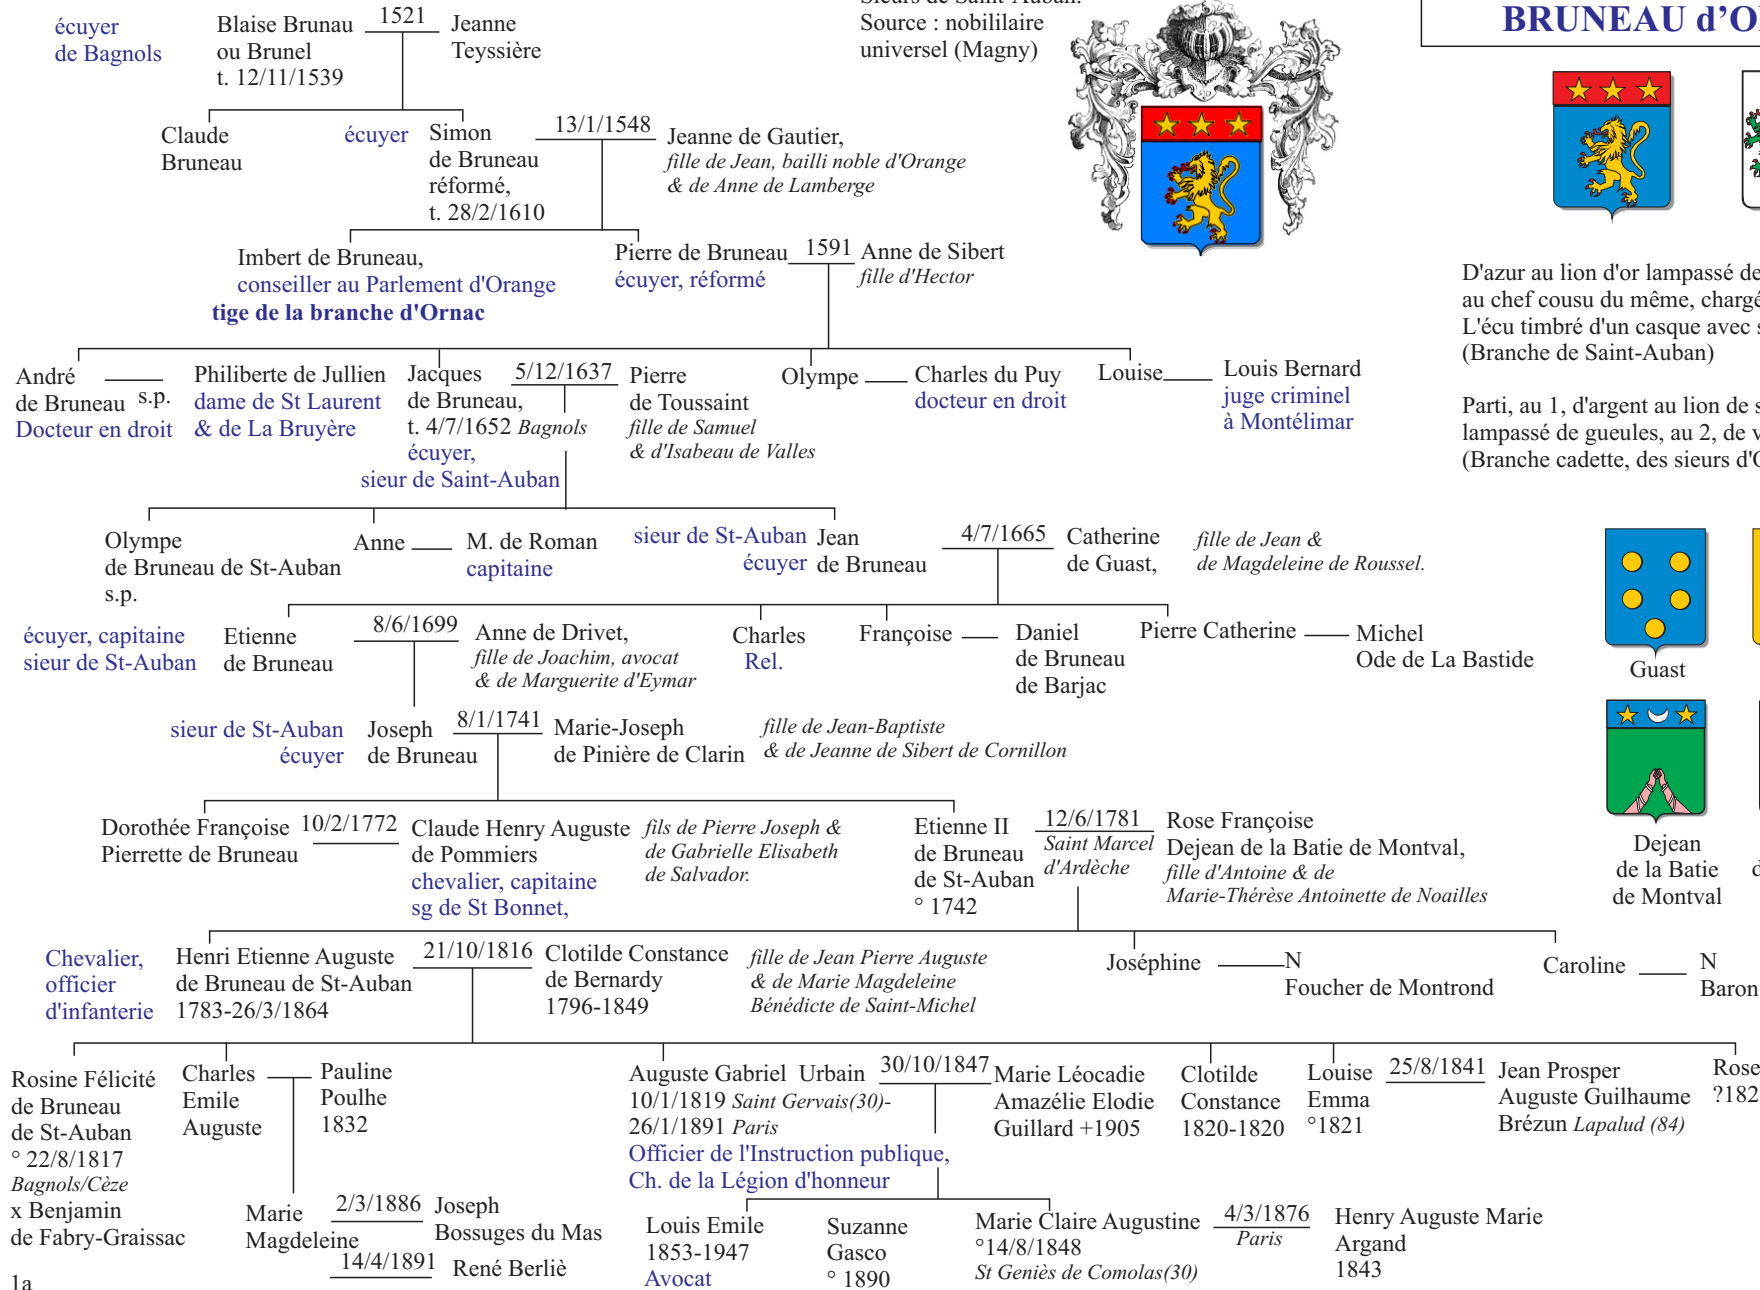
Sieurs de Saint-Auban.
Source : nobilialre universel (Magny)

BRUNEAU d'O

écuyer de Bagnols

Blaise Brunau ou Brunel t. 12/11/1539

1521

Jeanne Teyssière

Claude Bruneau

écuyer

Simon de Bruneau réformé, t. 28/2/1610

13/1/1548

Jeanne de Gautier, *fille de Jean, bailli noble d'Orange & de Anne de Lamberge*

Imbert de Bruneau, conseiller au Parlement d'Orange **tige de la branche d'Ornac**

Pierre de Bruneau écuyer, réformé

1591

Anne de Sibert *fille d'Hector*

D'azur au lion d'or lampassé de
au chef cousu du même, chargé
L'écu timbré d'un casque avec
(Branche de Saint-Auban)

Parti, au 1, d'argent au lion de
lampassé de gueules, au 2, de
(Branche cadette, des sieurs d'O

André de Bruneau Docteur en droit

s.p.

Philiberte de Jullien dame de St Laurent & de La Bruyère

Jacques de Bruneau, t. 4/7/1652 *Bagnols* écuyer, sieur de Saint-Auban

5/12/1637

Pierre de Toussaint *fille de Samuel & d'Isabeau de Valles*

Olympe

Charles du Puy docteur en droit

Louise

Louis Bernard juge criminel à Montélimar

Olympe de Bruneau de St-Auban s.p.

Anne

M. de Roman capitaine

sieur de St-Auban écuyer

Jean de Bruneau

4/7/1665

Catherine de Guast,

*fille de Jean & de Magdeleine de Roussel.*

Guast

écuyer, capitaine sieur de St-Auban

Etienne de Bruneau

8/6/1699

Anne de Drivet, *fille de Joachim, avocat & de Marguerite d'Eymar*

Charles Rel.

Françoise

Daniel de Bruneau de Barjac

Pierre Catherine

Michel Ode de La Bastide

sieur de St-Auban écuyer

Joseph de Bruneau

8/1/1741

Marie-Joseph de Pinière de Clarin

*fille de Jean-Baptiste & de Jeanne de Sibert de Cornillon*

Dejean de la Batie de Montval

Dorothée Françoise Pierrette de Bruneau

10/2/1772

Claude Henry Auguste de Pommiers chevalier, capitaine sg de St Bonnet,

*fils de Pierre Joseph & de Gabrielle Elisabeth de Salvador.*

Etienne II de Bruneau de St-Auban ° 1742

12/6/1781 *Saint Marcel d'Ardèche*

Rose Françoise Dejean de la Batie de Montval, *fille d'Antoine & de Marie-Thérèse Antoinette de Noailles*

Chevalier, officier d'infanterie

Henri Etienne Auguste de Bruneau de St-Auban 1783-26/3/1864

21/10/1816

Clotilde Constance de Bernardy 1796-1849

*fille de Jean Pierre Auguste & de Marie Magdeleine Bénédicte de Saint-Michel*

Joséphine

N Foucher de Montrond

Caroline

N Baron

Rosine Félicité de Bruneau de St-Auban ° 22/8/1817 *Bagnols/Cèze* x Benjamin de Fabry-Graissac

Charles Emile Auguste

Pauline Poulhe 1832

Auguste Gabriel Urbain 10/1/1819 *Saint Gervais(30)*- 26/1/1891 *Paris* Officier de l'Instruction publique, Ch. de la Légion d'honneur

30/10/1847

Marie Léocadie Amazélie Elodie Guillard +1905

Clotilde Constance 1820-1820

Louise Emma °1821

25/8/1841

Jean Prosper Auguste Guilhaume Brézun *Lapalud (84)*

Rose ?182

Marie Magdeleine

2/3/1886

Joseph Bossuges du Mas

14/4/1891

René Berliè

Louis Emile 1853-1947 Avocat

Suzanne Gasco ° 1890

Marie Claire Augustine °14/8/1848 *St Geniès de Comolas(30)*

4/3/1876 *Paris*

Henry Auguste Marie Argand 1843

1a